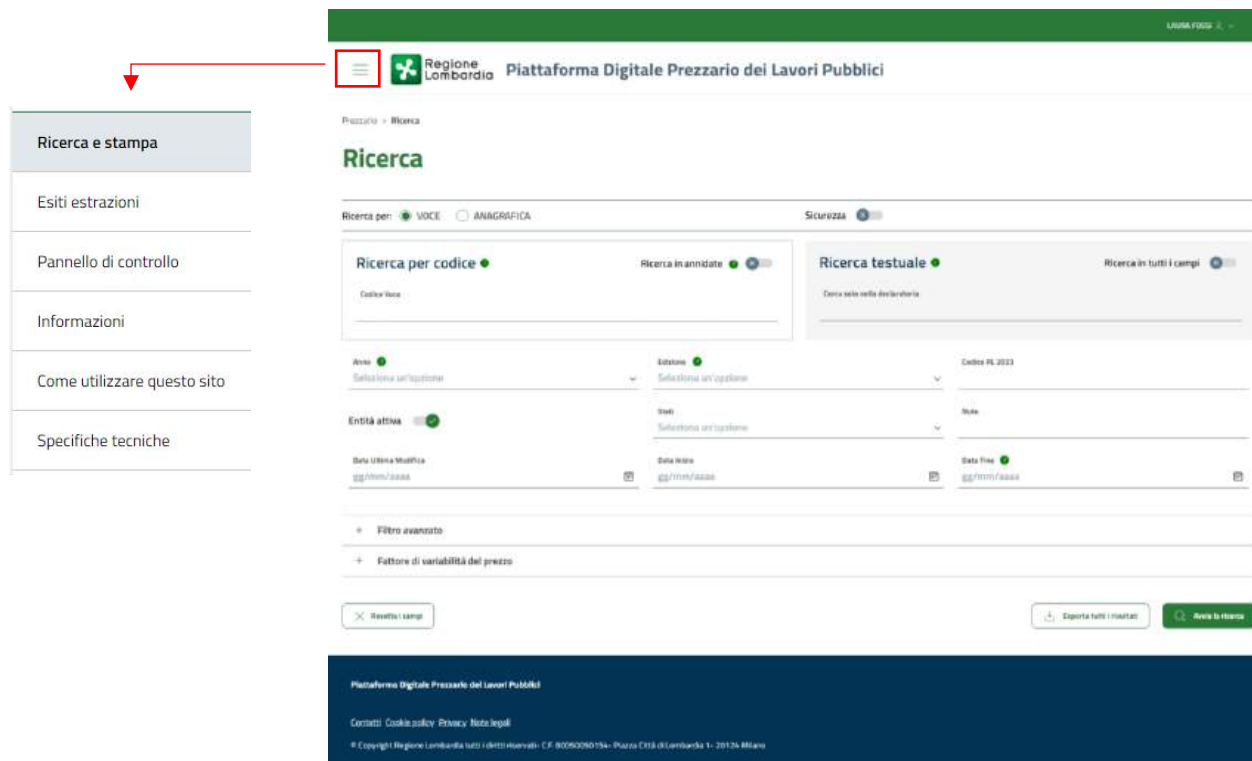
Ricerca e stampa

Esiti estrazioni

Pannello di controllo

Informazioni

Come utilizzare questo sito

Specifiche tecniche

LAURA FOSSI

Regione Lombardia Piattaforma Digitale Prezzario dei Lavori Pubblici

Prezzario > Ricerca

Ricerca

Ricerca per: VOCE ANAGRAFICA

Sicurezza

Ricerca per codice

Ricerca in annidate

Codice Voce

Ricerca testuale

Ricerca in tutti i campi

Cerca solo nella declaratoria

Anno
Seleziona un'opzione

Edizione
Seleziona un'opzione

Codice RL 2023

Entità attiva

Stati
Seleziona un'opzione

Note

Data Ultima Modifica
gg/mm/aaaa

Data Inizio
gg/mm/aaaa

Data Fine
gg/mm/aaaa

+ Filtro avanzato

+ Fattore di variabilità del prezzo

Resetta i campi

Esporta tutti i risultati

Avvia la ricerca

Piattaforma Digitale Prezzario dei Lavori Pubblici

Contatti Cookie policy Privacy Note legali

© Copyright Regione Lombardia tutti i diritti riservati- C.F. 80050050154- Piazza Città di Lombardia 1- 20124 Milano